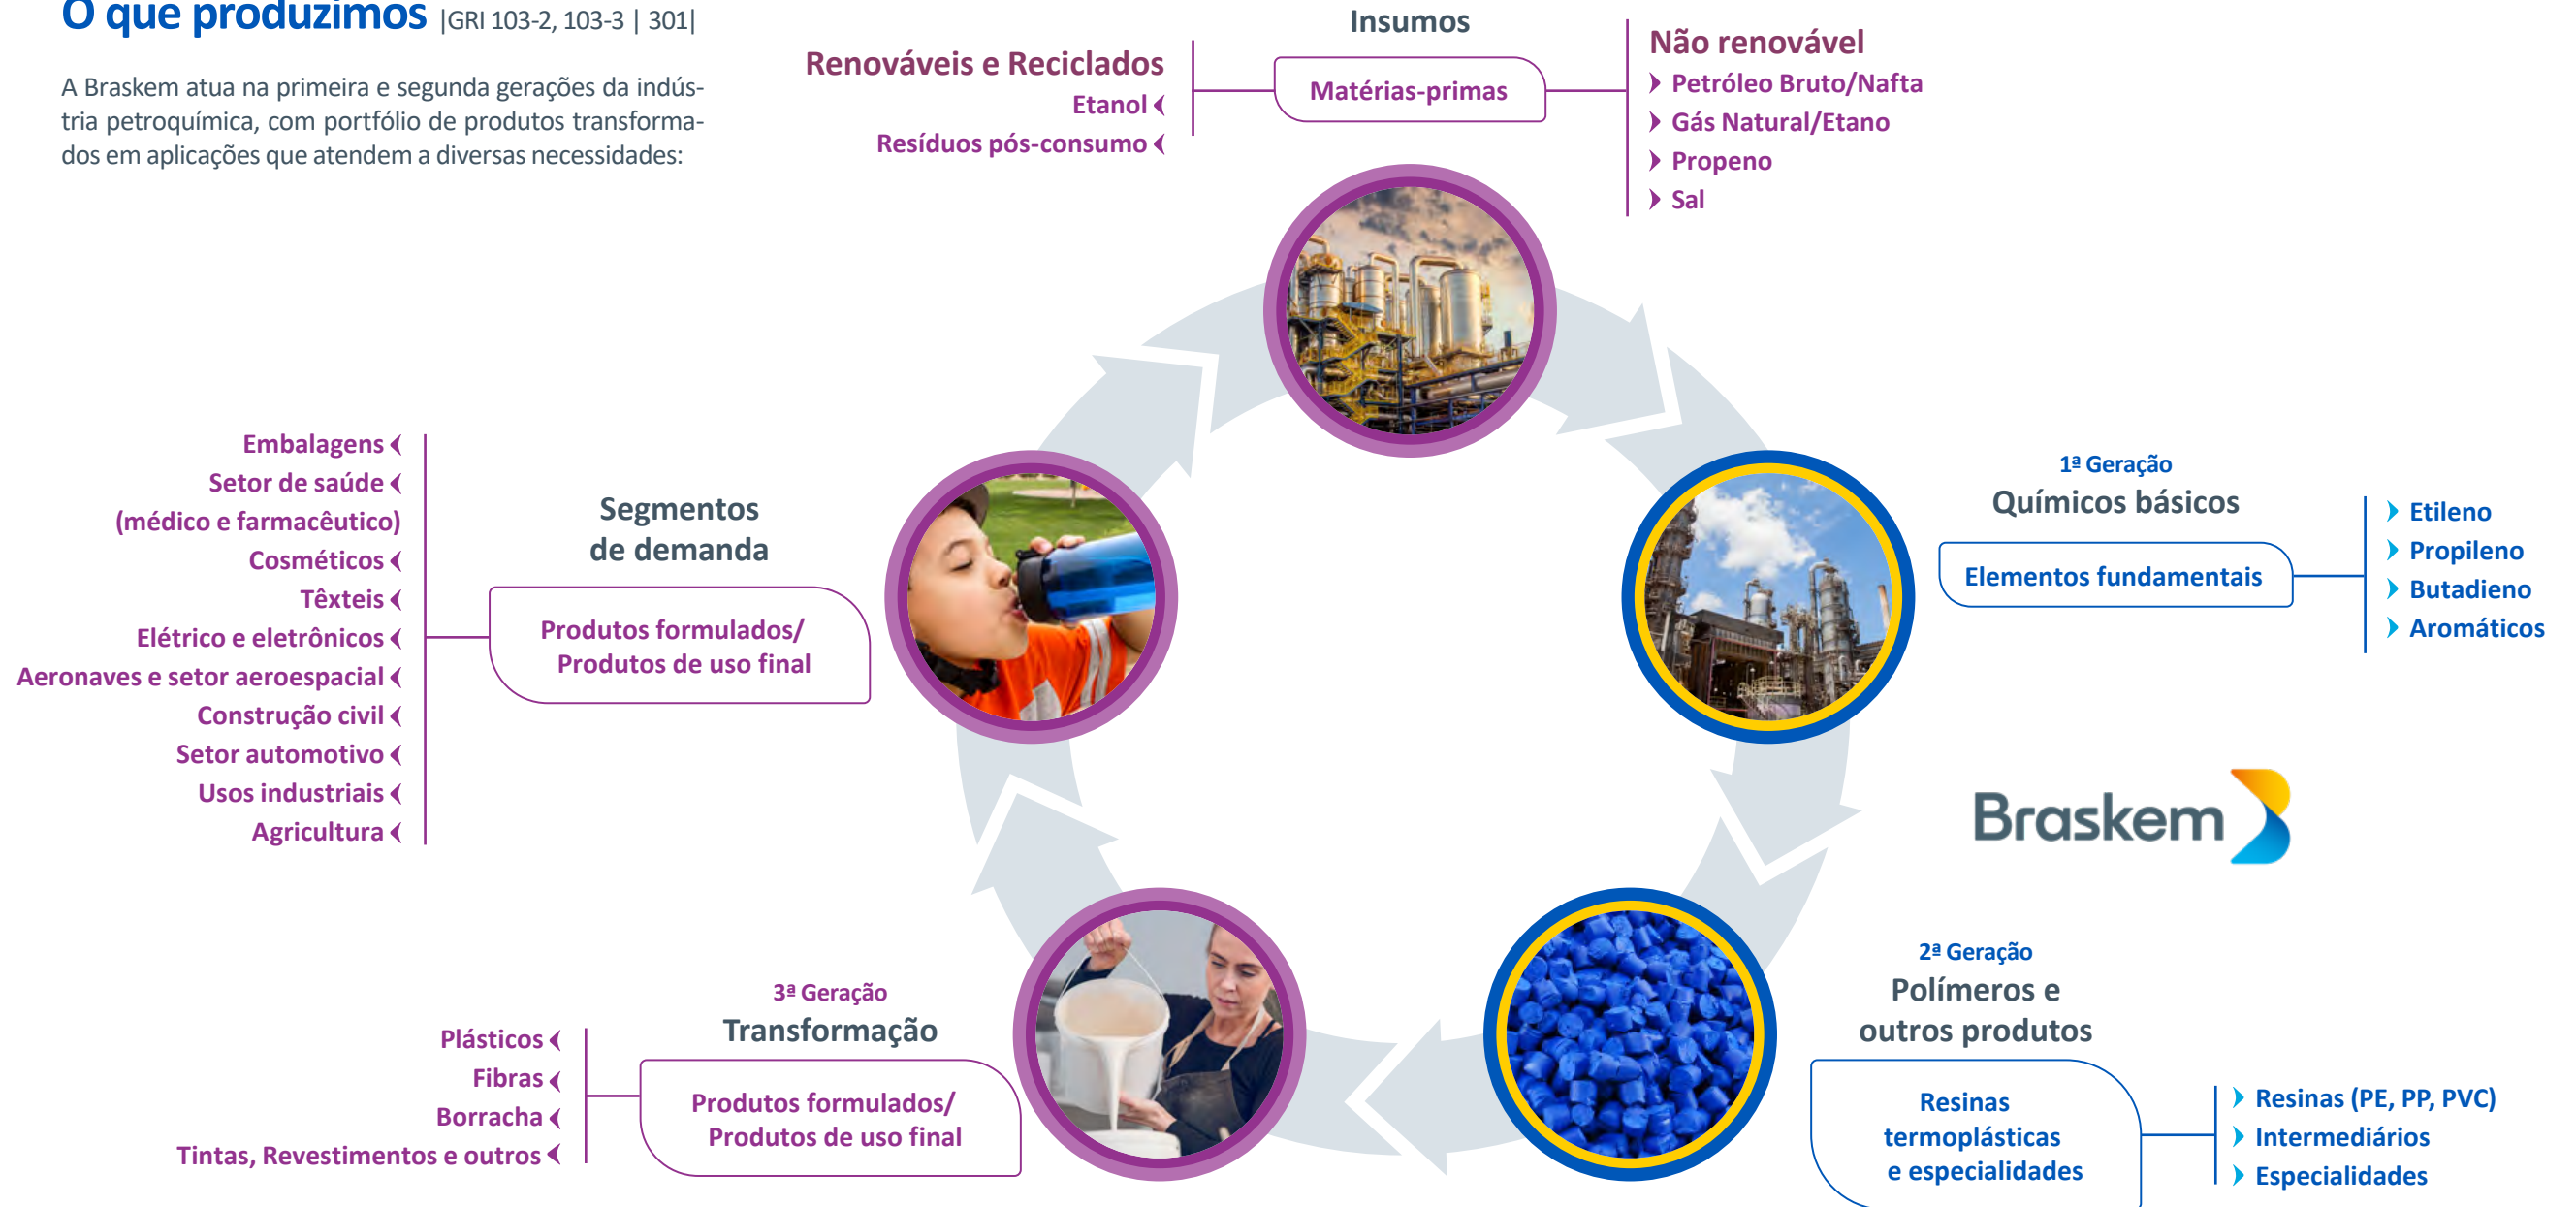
O que produzimos |GRI 103-2, 103-3 | 301|

A Braskem atua na primeira e segunda gerações da indústria petroquímica, com portfólio de produtos transformados em aplicações que atendem a diversas necessidades:

Insumos

Renováveis e Reciclados
Etanol
Resíduos pós-consumo

Matérias-primas

Não renovável
Petróleo Bruto/Nafta
Gás Natural/Etano
Propeno
Sal

1ª Geração
Químicos básicos

Elementos fundamentais

Etileno
Propileno
Butadieno
Aromáticos

Braskem

2ª Geração
Polímeros e outros produtos

Resinas termoplásticas e especialidades

Resinas (PE, PP, PVC)
Intermediários
Especialidades

3ª Geração
Transformação

Produtos formulados/ Produtos de uso final

Plásticos
Fibras
Borracha
Tintas, Revestimentos e outros

Segmentos de demanda

Produtos formulados/ Produtos de uso final

Embalagens
Setor de saúde (médico e farmacêutico)
Cosméticos
Têxteis
Elétrico e eletrônicos
Aeronaves e setor aeroespacial
Construção civil
Setor automotivo
Usos industriais
Agricultura